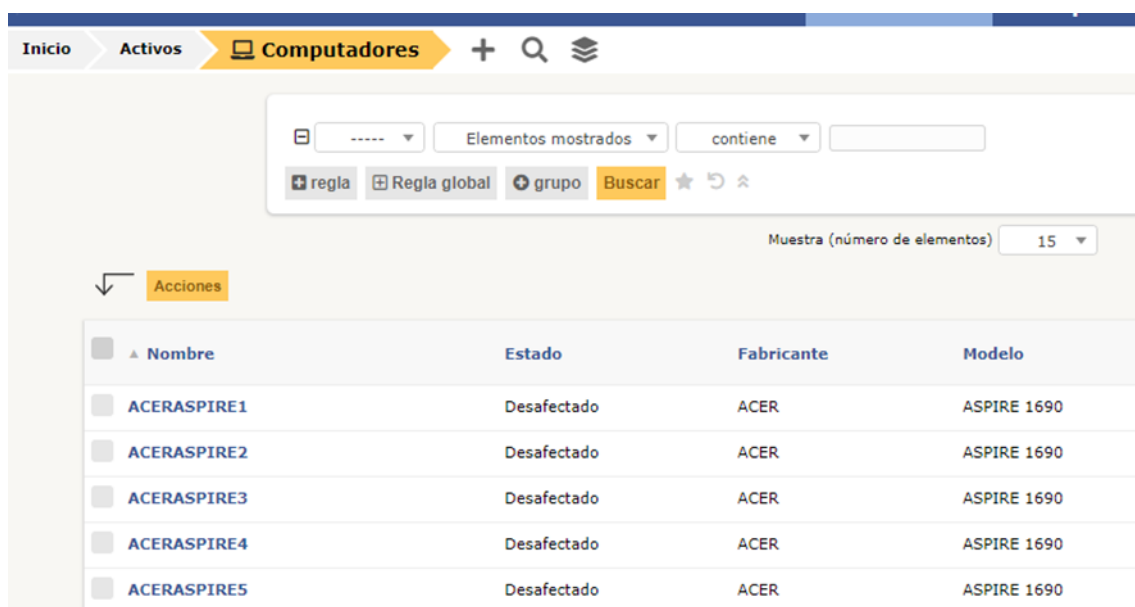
Inicio Activos Computadores

----- Elementos mostrados contiene

regla Regla global grupo Buscar

Muestra (número de elementos) 15

Acciones

| Nombre | Estado | Fabricante | Modelo |
|---|---|---|---|
| ACERASPIRE1 | Desafectado | ACER | ASPIRE 1690 |
| ACERASPIRE2 | Desafectado | ACER | ASPIRE 1690 |
| ACERASPIRE3 | Desafectado | ACER | ASPIRE 1690 |
| ACERASPIRE4 | Desafectado | ACER | ASPIRE 1690 |
| ACERASPIRE5 | Desafectado | ACER | ASPIRE 1690 |